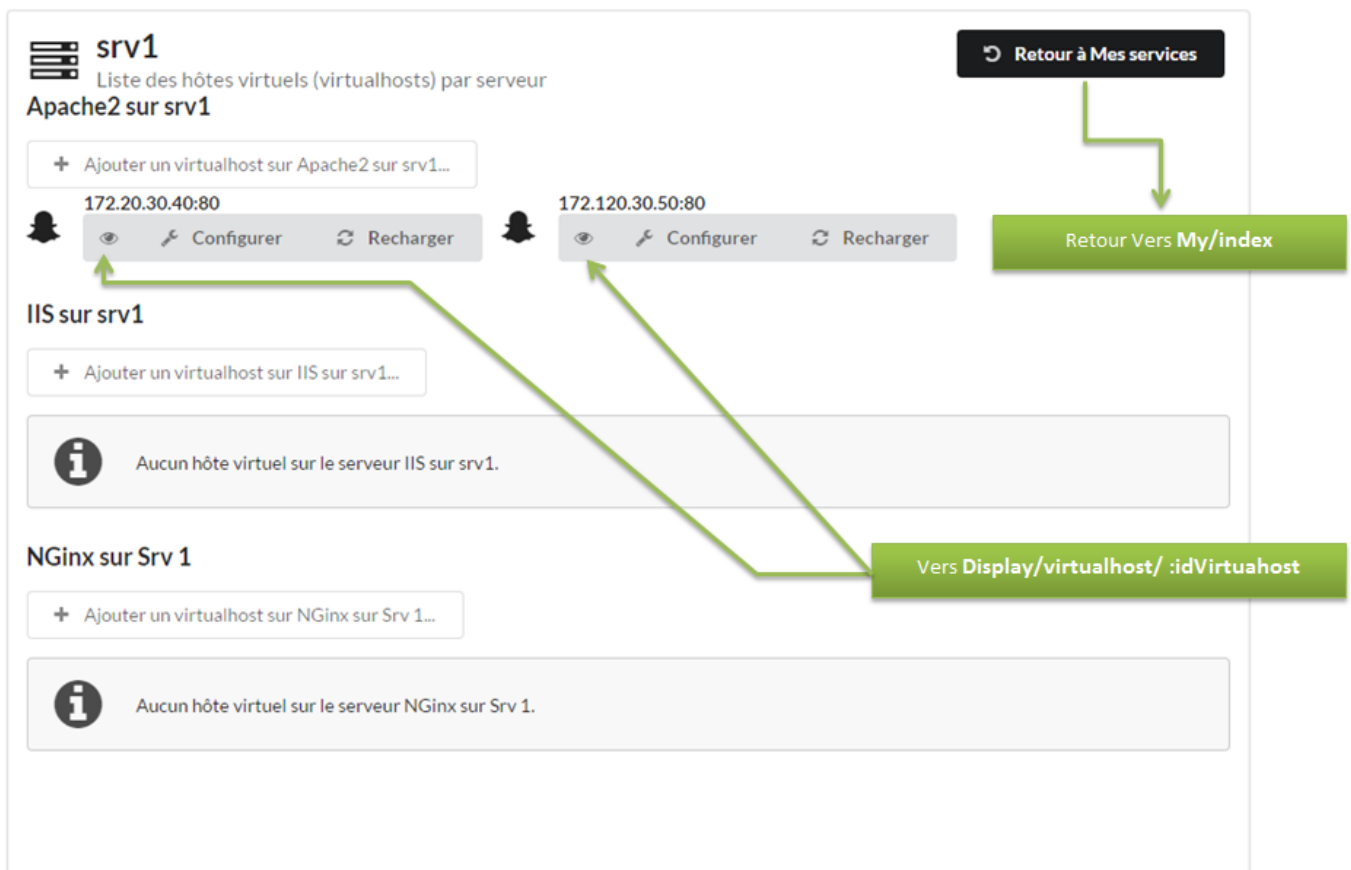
srv1
Liste des hôtes virtuels (virtualhosts) par serveur

Retour à Mes services

Apache2 sur srv1

+ Ajouter un virtualhost sur Apache2 sur srv1...

172.20.30.40:80
Configurer Recharger

172.120.30.50:80
Configurer Recharger

Retour Vers My/index

IIS sur srv1

+ Ajouter un virtualhost sur IIS sur srv1...

Aucun hôte virtuel sur le serveur IIS sur srv1.

Vers Display/virtualhost/ :idVirtuahost

NGinx sur Srv 1

+ Ajouter un virtualhost sur NGinx sur Srv 1...

Aucun hôte virtuel sur le serveur NGinx sur Srv 1.